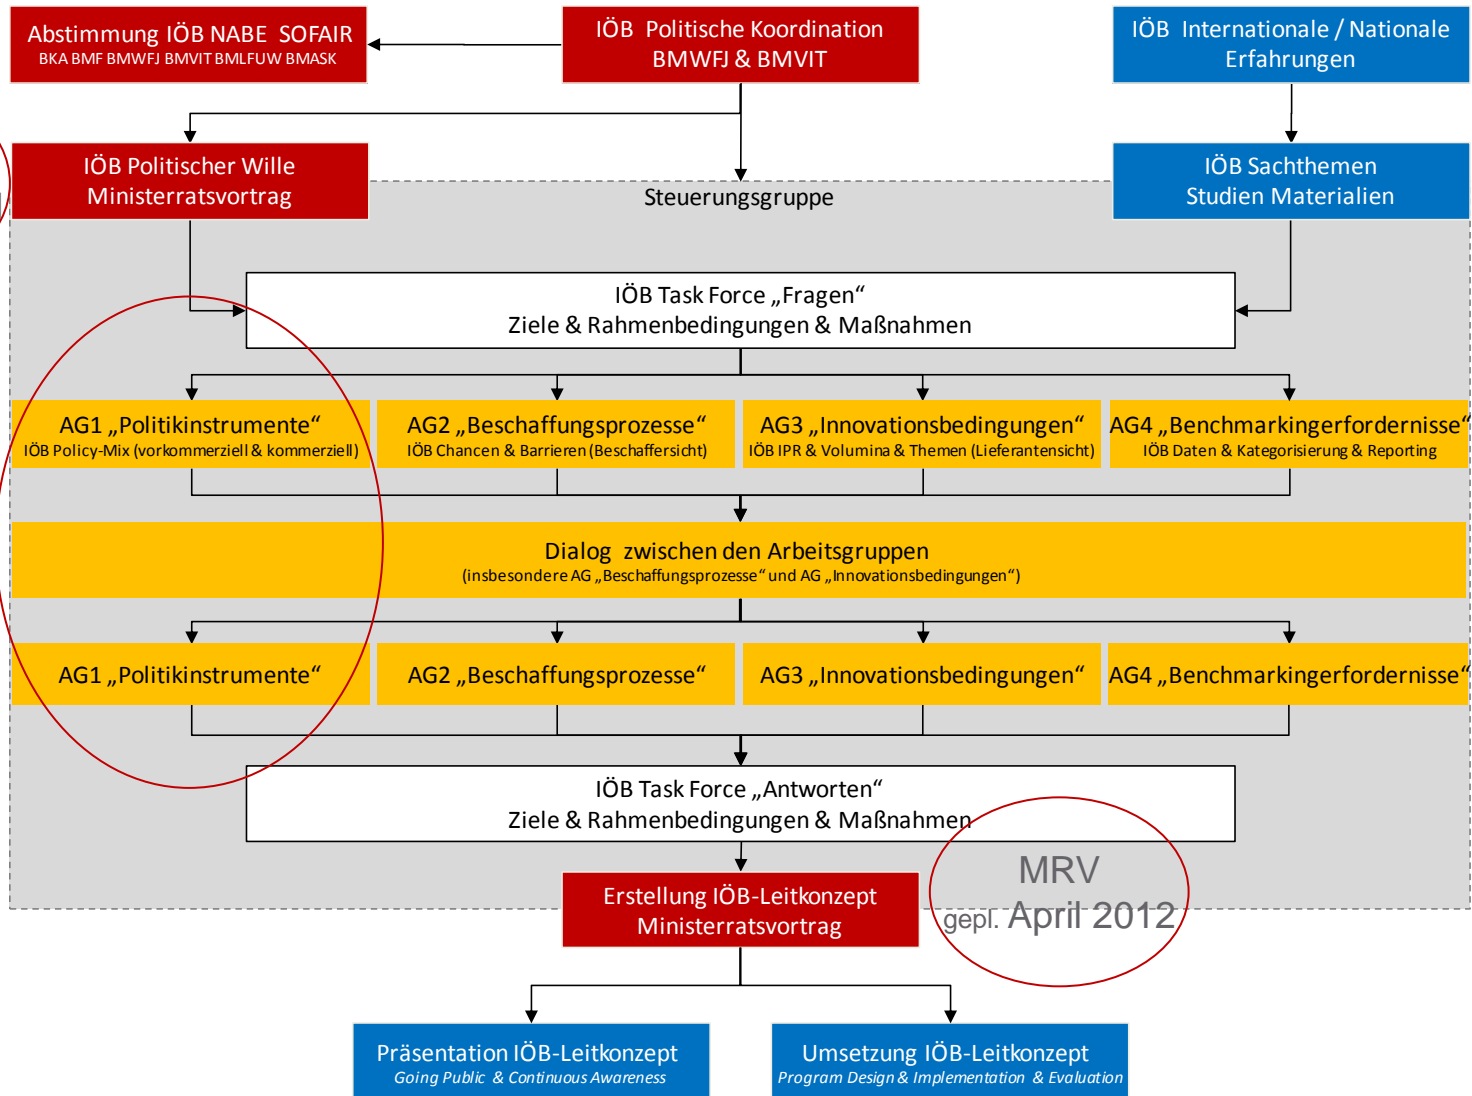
Abstimmung IÖB NABE SOFAIR
BKA BMF BMWFJ BMVIT BMLFUW BMASK

IÖB Politische Koordination
BMWFJ & BMVIT

IÖB Internationale / Nationale Erfahrungen

IÖB Politischer Wille
Ministerratsvortrag

Steuerungsgruppe

IÖB Sachthemen
Studien Materialien

IÖB Task Force „Fragen“
Ziele & Rahmenbedingungen & Maßnahmen

AG1 „Politikinstrumente“
IÖB Policy-Mix (vorkommerziell & kommerziell)

AG2 „Beschaffungsprozesse“
IÖB Chancen & Barrieren (Beschaffersicht)

AG3 „Innovationsbedingungen“
IÖB IPR & Volumina & Themen (Lieferantensicht)

AG4 „Benchmarkingerfordernisse“
IÖB Daten & Kategorisierung & Reporting

Dialog zwischen den Arbeitsgruppen
(insbesondere AG „Beschaffungsprozesse“ und AG „Innovationsbedingungen“)

AG1 „Politikinstrumente“

AG2 „Beschaffungsprozesse“

AG3 „Innovationsbedingungen“

AG4 „Benchmarkingerfordernisse“

IÖB Task Force „Antworten“
Ziele & Rahmenbedingungen & Maßnahmen

MRV
gepl. April 2012

Erstellung IÖB-Leitkonzept
Ministerratsvortrag

Präsentation IÖB-Leitkonzept
Going Public & Continuous Awareness

Umsetzung IÖB-Leitkonzept
Program Design & Implementation & Evaluation